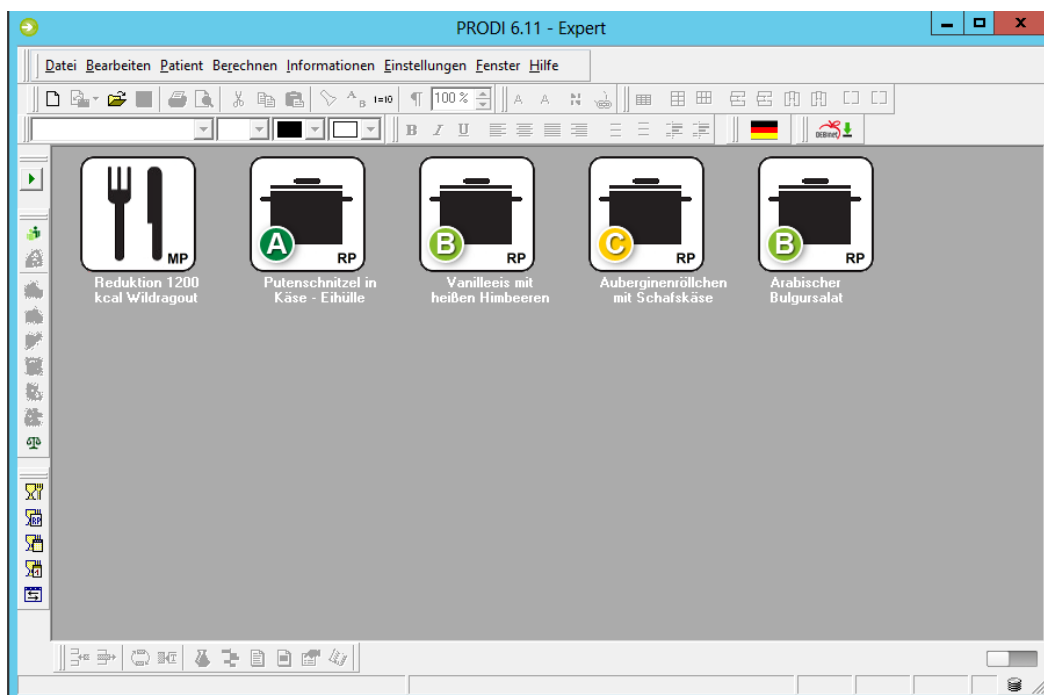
PRODI 6.11 - Expert

Datei Bearbeiten Patient Berechnen Informationen Einstellungen Fenster Hilfe

100 %

B I U

MP
Reduktion 1200 kcal Wildragout

A RP
Putenschnitzel in Käse - Eihülle

B RP
Vanilleeis mit heißen Himbeeren

C RP
Auberginenröllchen mit Schafskäse

B RP
Arabischer Bulgursalat